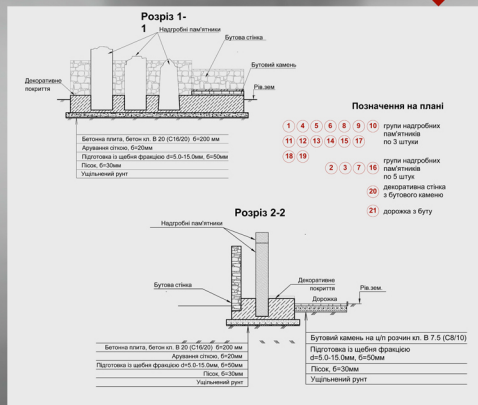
Розріз 1-1

Надгробні пам'ятники

Бутова стінка

Бутовий камень

Декоративне покриття

Рів.зем.

Бетонна плита, бетон кл. В 20 (С16/20) б=200 мм
Арування сіткою, б=20мм
Підготовка із щебня фракцією d=5.0-15.0мм, б=50мм
Пісок, б=30мм
Ущільнений рунт

Позначення на плані

1 4 5 6 8 9 10 11 12 13 14 15 17 групи надгробних пам'ятників по 3 штуки

18 19 2 3 7 16 групи надгробних пам'ятників по 5 штук

20 декоративна стінка з бутового каменю

21 дорожка з буту

Розріз 2-2

Надгробні пам'ятники

Бутова стінка

Декоративне покриття

Рів.зем.

Дорожка

Бетонна плита, бетон кл. В 20 (С16/20) б=200 мм
Арування сіткою, б=20мм
Підготовка із щебня фракцією d=5.0-15.0мм, б=50мм
Пісок, б=30мм
Ущільнений рунт

Бутовий камень на ц/п розчин кл. В 7.5 (С8/10)
Підготовка із щебня фракцією d=5.0-15.0мм, б=50мм
Пісок, б=30мм
Ущільнений рунт